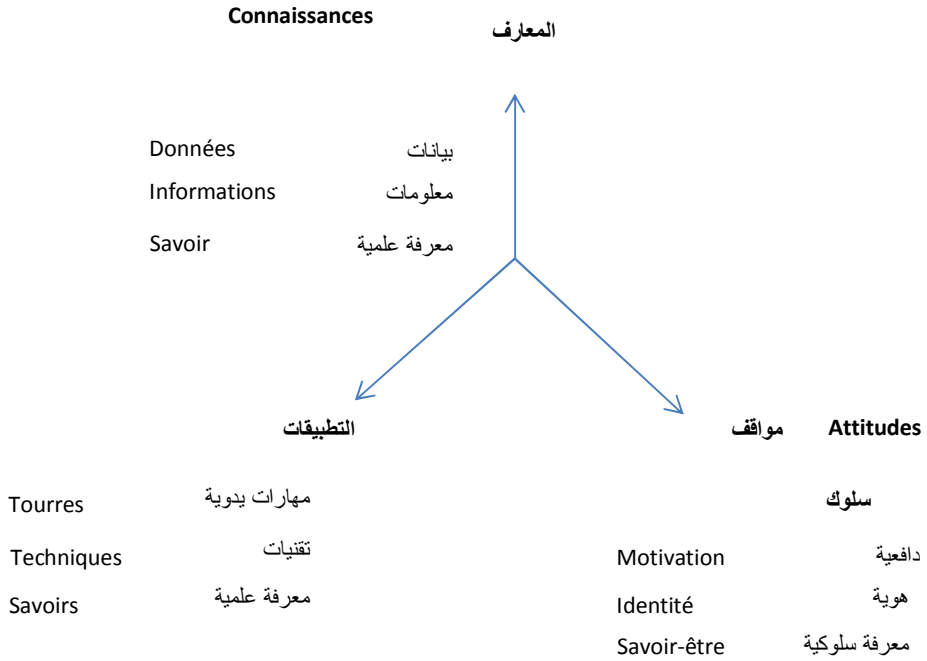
Connaissances
المعارف

Données بيانات
Informations معلومات
Savoir معرفة علمية

التطبيقات

Tourres مهارات يدوية
Techniques تقنيات
Savoirs معرفة علمية

مواقف Attitudes

سلوك

Motivation دافعية
Identité هوية
Savoir-être معرفة سلوكية